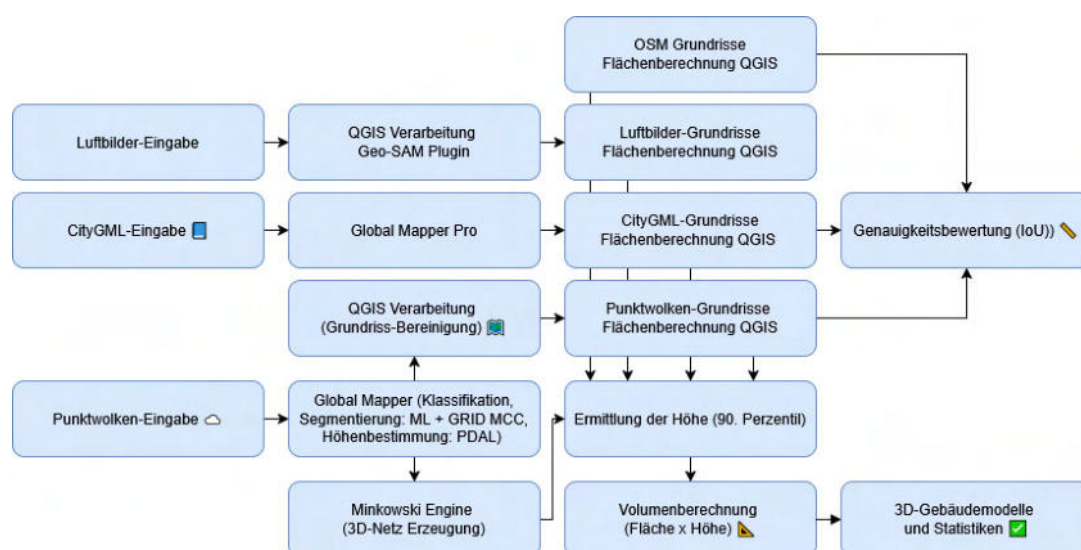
OSM Grundrisse
Flächenberechnung QGIS

Luftbilder-Eingabe

QGIS Verarbeitung
Geo-SAM Plugin

Luftbilder-Grundrisse
Flächenberechnung QGIS

CityGML-Eingabe 📘

Global Mapper Pro

CityGML-Grundrisse
Flächenberechnung QGIS

Genauigkeitsbewertung (IoU)) 📏

QGIS Verarbeitung
(Grundriss-Bereinigung) 🗺️

Punktwolken-Grundrisse
Flächenberechnung QGIS

Punktwolken-Eingabe ☁

Global Mapper (Klassifikation, Segmentierung: ML + GRID MCC, Höhenbestimmung: PDAL)

Ermittlung der Höhe (90. Perzentil)

Minkowski Engine
(3D-Netz Erzeugung)

Volumenberechnung
(Fläche x Höhe) 📐

3D-Gebäudemodelle
und Statistiken ✅